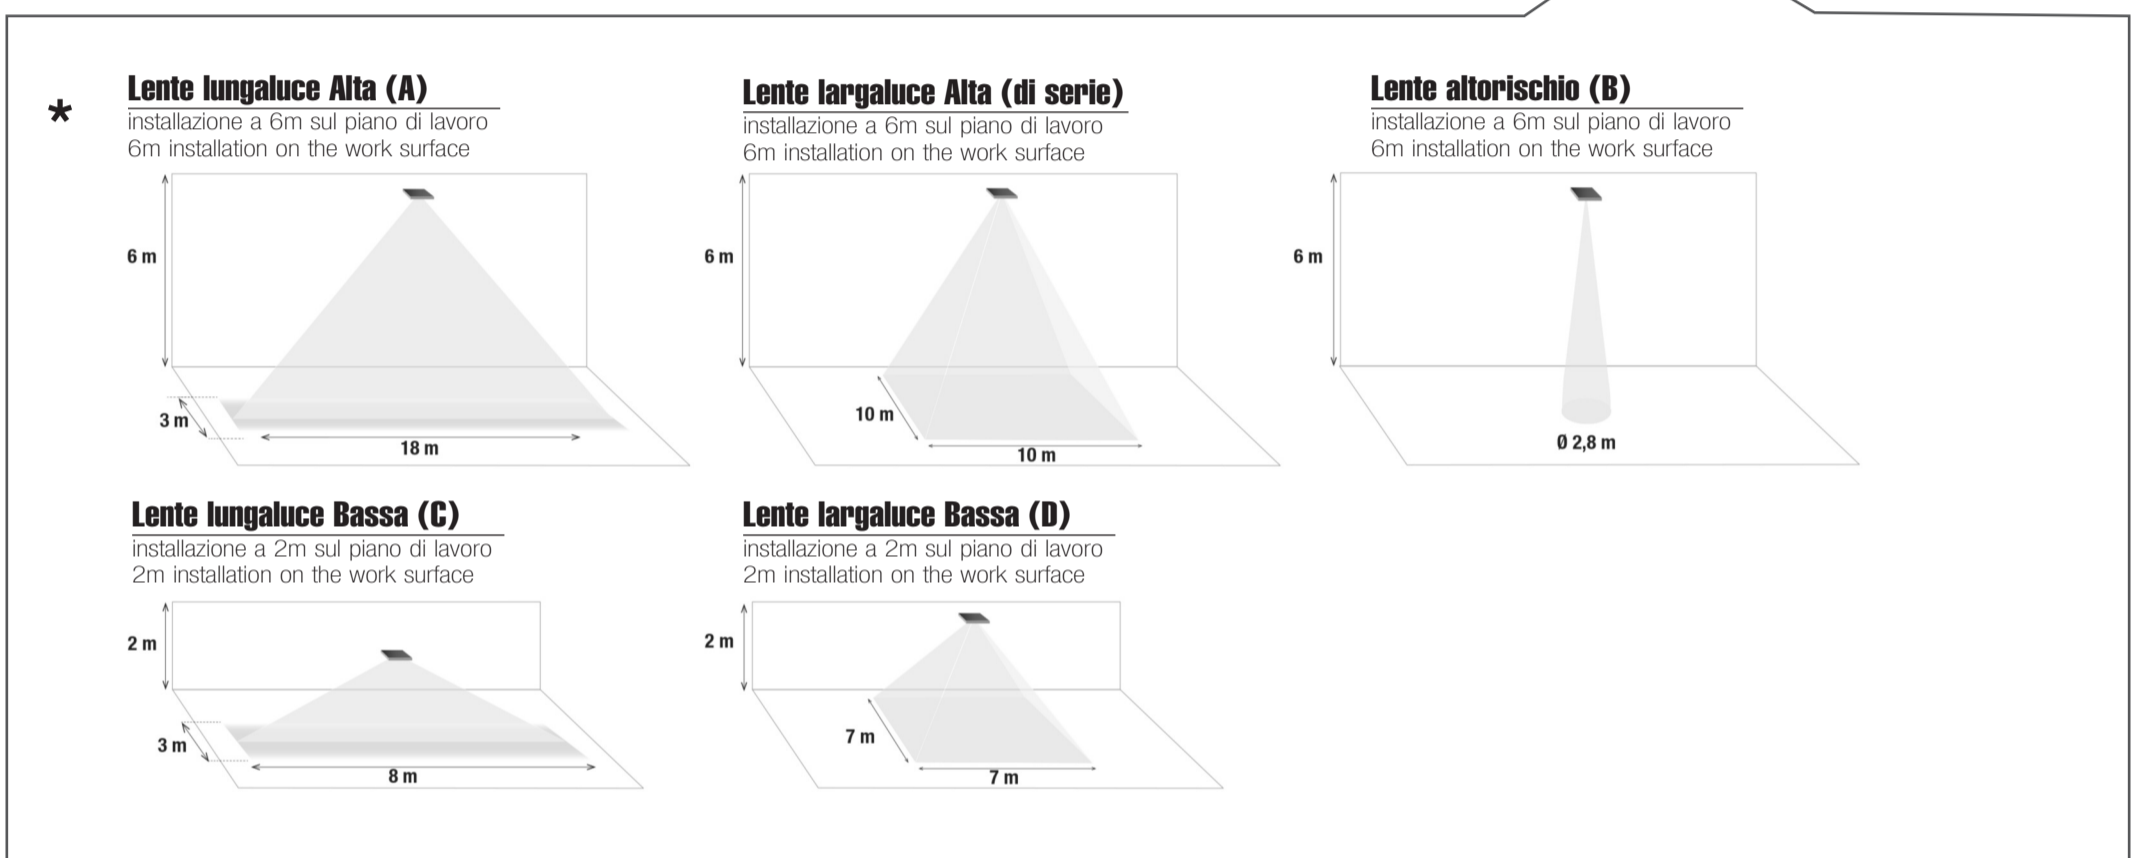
*

Lente lungaluce Alta (A)
installazione a 6m sul piano di lavoro
6m installation on the work surface

6 m
3 m
18 m

Lente largaluce Alta (di serie)
installazione a 6m sul piano di lavoro
6m installation on the work surface

6 m
10 m
10 m

Lente altorischio (B)
installazione a 6m sul piano di lavoro
6m installation on the work surface

6 m
Ø 2,8 m

Lente lungaluce Bassa (C)
installazione a 2m sul piano di lavoro
2m installation on the work surface

2 m
3 m
8 m

Lente largaluce Bassa (D)
installazione a 2m sul piano di lavoro
2m installation on the work surface

2 m
7 m
7 m